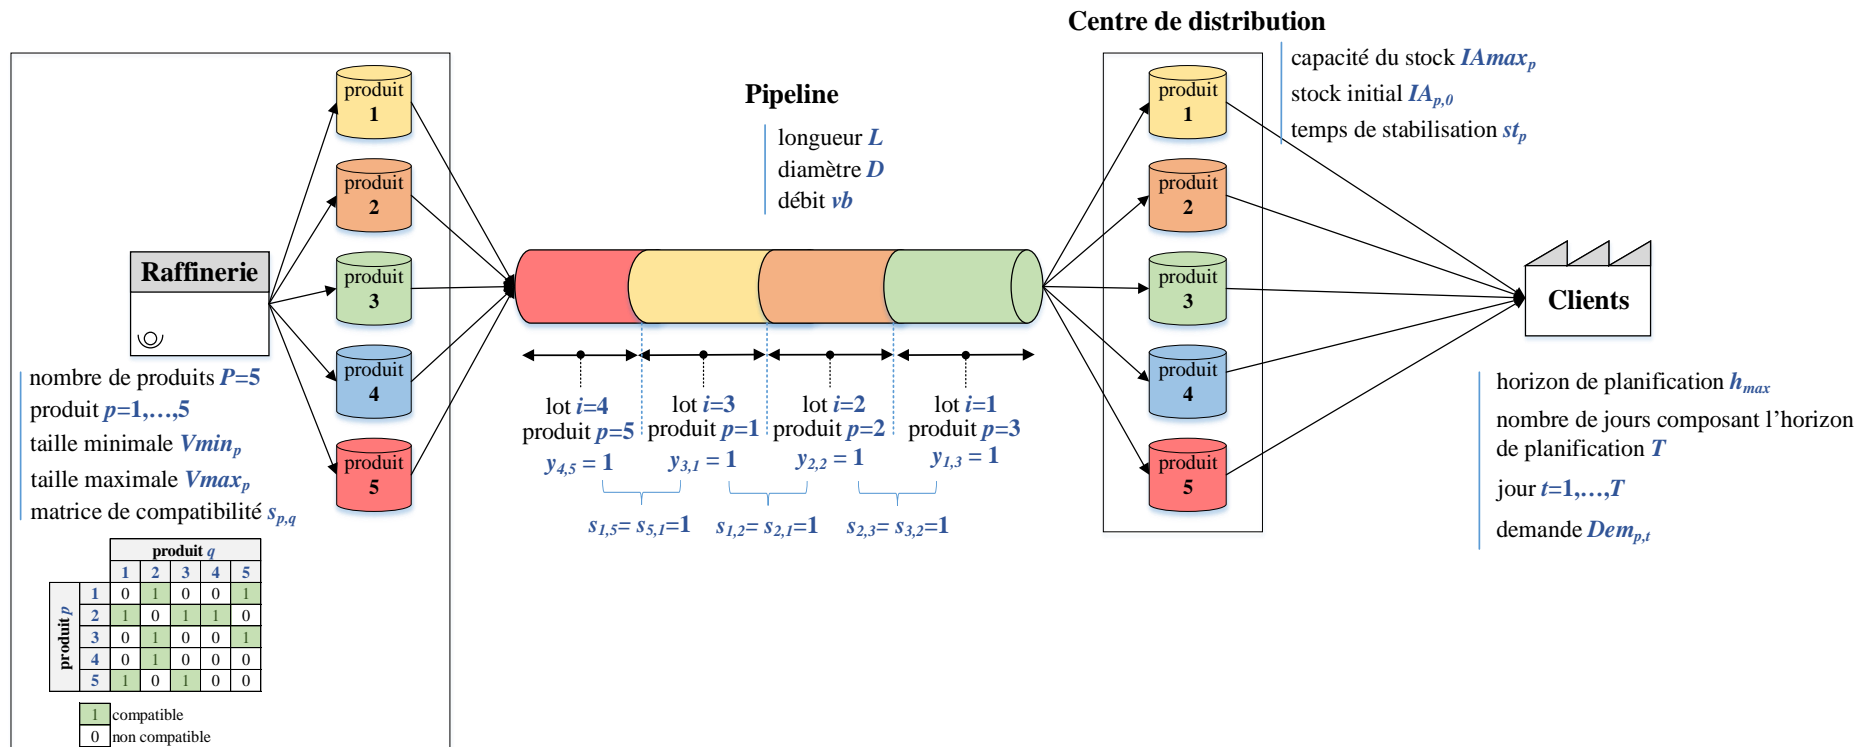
Centre de distribution

capacité du stock $IAmax_p$
stock initial $IA_{p,0}$
temps de stabilisation $st_p$

Pipeline

longueur $L$
diamètre $D$
débit $vb$

Raffinerie

produit 1
produit 2
produit 3
produit 4
produit 5

nombre de produits $P$=5
produit $p$=1,…,5
taille minimale $Vmin_p$
taille maximale $Vmax_p$
matrice de compatibilité $s_{p,q}$

| | | produit $q$ | | | | |
|---|---|---|---|---|---|---|
| | | 1 | 2 | 3 | 4 | 5 |
| produit $p$ | 1 | 0 | 1 | 0 | 0 | 1 |
| | 2 | 1 | 0 | 1 | 1 | 0 |
| | 3 | 0 | 1 | 0 | 0 | 1 |
| | 4 | 0 | 1 | 0 | 0 | 0 |
| | 5 | 1 | 0 | 1 | 0 | 0 |

1 compatible
0 non compatible

lot $i$=4
produit $p$=5
$y_{4,5}$ = 1

lot $i$=3
produit $p$=1
$y_{3,1}$ = 1

lot $i$=2
produit $p$=2
$y_{2,2}$ = 1

lot $i$=1
produit $p$=3
$y_{1,3}$ = 1

$s_{1,5}$= $s_{5,1}$=1
$s_{1,2}$= $s_{2,1}$=1
$s_{2,3}$= $s_{3,2}$=1

produit 1
produit 2
produit 3
produit 4
produit 5

Clients

horizon de planification $h_{max}$
nombre de jours composant l'horizon de planification $T$
jour $t$=1,…,$T$
demande $Dem_{p,t}$